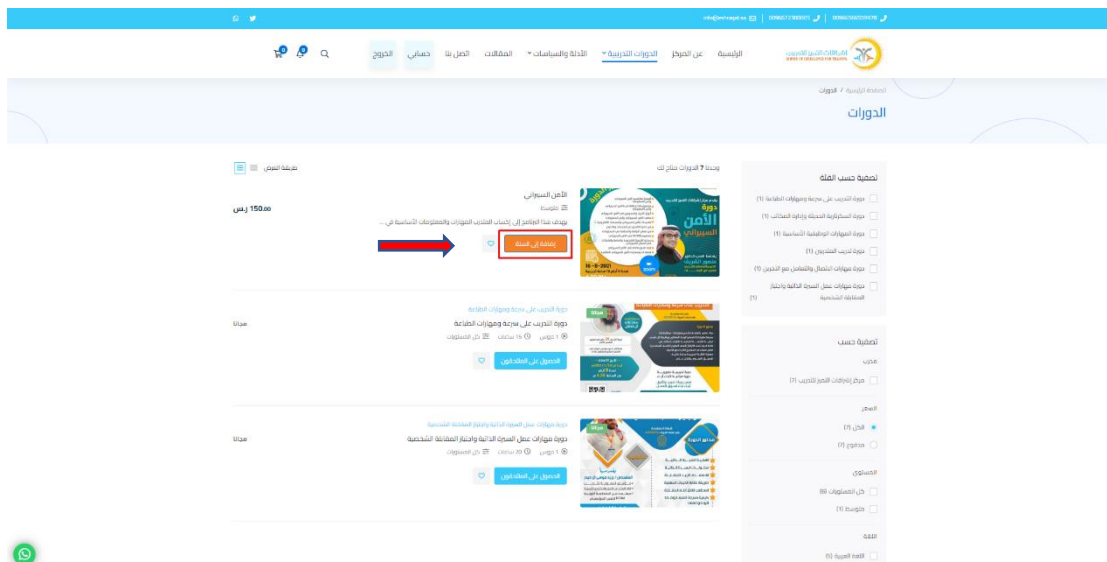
info@ertrayd.sa | 00966733800011 | 00966560239478

الرئيسية عن المركز الدورات التدريبية الأدلة والسياسات المقالات اتصل بنا حسابي الخروج

الصفحة الرئيسية / الدورات

الدورات

وجدنا 7 الدورات متاح لك

طريقة العرض

تصفية حسب الفئة

دورة التدريب على سرعة ومهارات الطباعة (1)
دورة الاستراتيجية الحديثة وإدارة الصفات (1)
دورة المهارات الوظيفية الأساسية (1)
دورة تدريب المدربين (1)
دورة مهارات الاتصال والتعامل مع الآخرين (1)
دورة مهارات عمل السيرة الذاتية واجتياز المقابلة الشخصية (1)

تصفية حسب

مدرب

مركز إشراقات التميز للتدريب (7)

السعر

الكل (7)

مدفوع (2)

المستوى

كل المستويات (6)

متوسط (1)

اللغة

اللغة العربية (6)

الأمن السيبراني
متوسط
يهدف هذا البرنامج إلى إكساب المتدرب المهارات والمعلومات الأساسية في ...
150.00 ر.س
إضافة إلى السلة

دورة التدريب على سرعة ومهارات الطباعة
دورة التدريب على سرعة ومهارات الطباعة
1 دروس 16 ساعات كل المستويات
مجانا
الحصول على المقاعد الآن

دورة مهارات عمل السيرة الذاتية واجتياز المقابلة الشخصية
دورة مهارات عمل السيرة الذاتية واجتياز المقابلة الشخصية
1 دروس 20 ساعات كل المستويات
مجانا
الحصول على المقاعد الآن